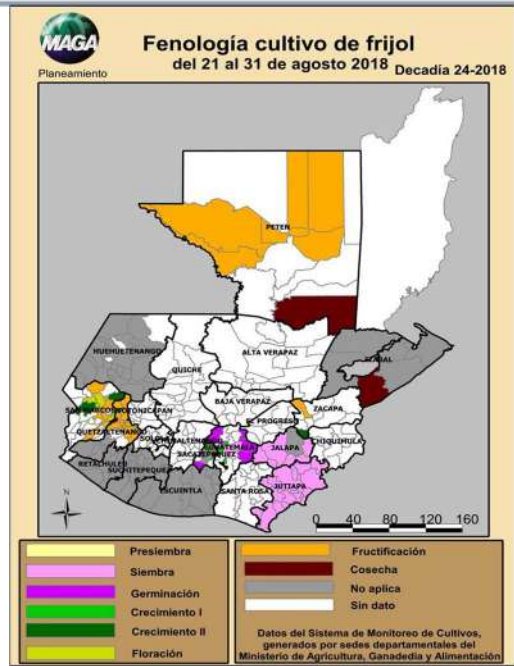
MAGA
Planeamiento

Fenología cultivo de frijol
del 21 al 31 de agosto 2018 Decadía 24-2018

PETEN
ALTA VERAPAZ
IZABAL
HUEHUETENANGO
QUICHE
BAJA VERAPAZ
ZACAPA
SAN MARCOS
TOTONICAPAN
QUETZALTENANGO
SOLOLA
CHIMALTENANGO
EL PROGRESO
CHIQUIMULA
GUATEMALA
SACATEPEQUEZ
JALAPA
RETALHULEU
SUCHITEPEQUEZ
JUTIAPA
ESCUINTLA
SANTA ROSA
N
0 40 80 120 160

Presiembra
Siembra
Germinación
Crecimiento I
Crecimiento II
Floración
Fructificación
Cosecha
No aplica
Sin dato

Datos del Sistema de Monitoreo de Cultivos, generados por sedes departamentales del Ministerio de Agricultura, Ganadedia y Alimentación